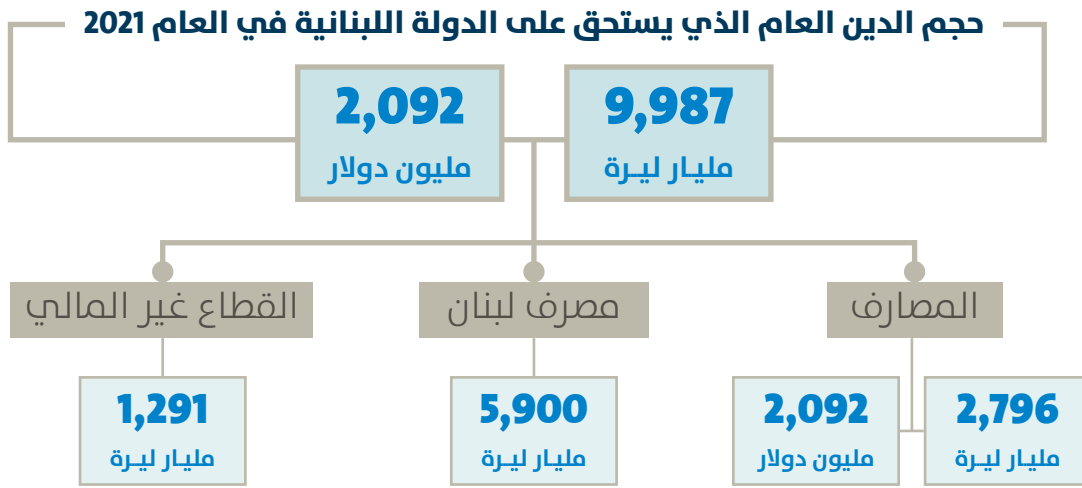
حجم الدين العام الذي يستحق على الدولة اللبنانية في العام 2021

9,987
مليار ليرة

2,092
مليون دولار

المصارف

مصرف لبنان

القطاع غير المالي

2,796
مليار ليرة

2,092
مليون دولار

5,900
مليار ليرة

1,291
مليار ليرة